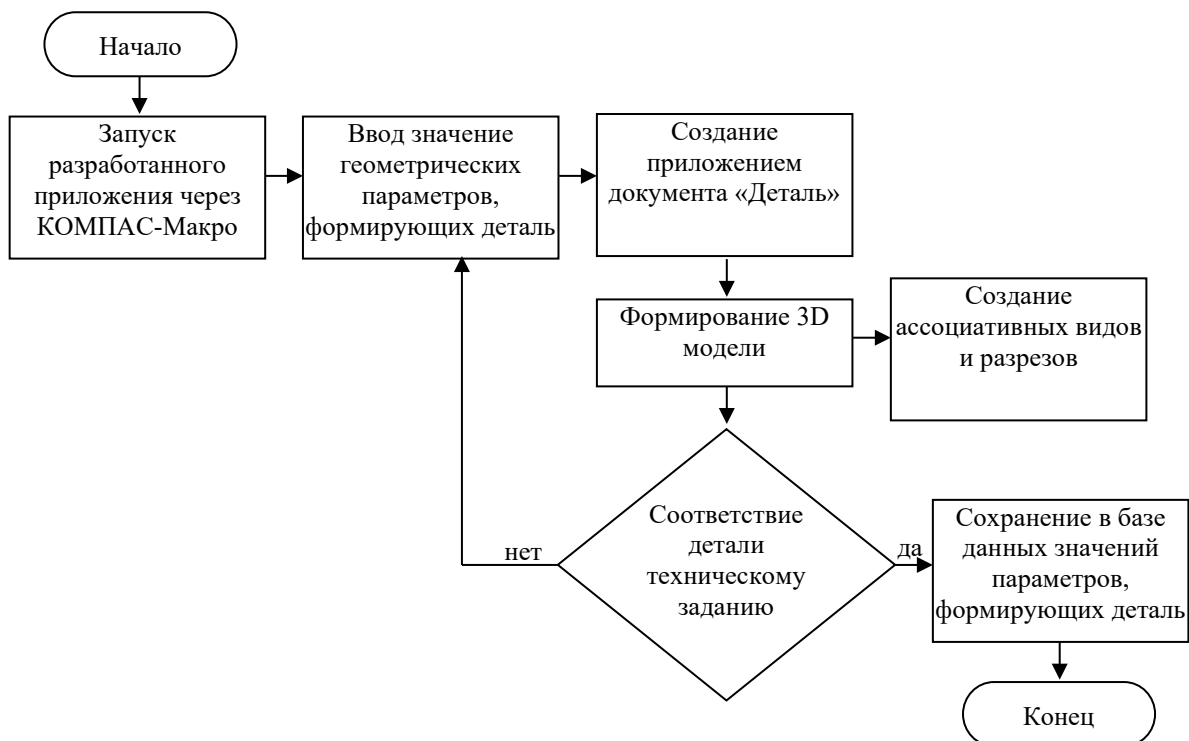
Начало

Запуск разработанного приложения через КОМПАС-Макро

Ввод значение геометрических параметров, формирующих деталь

Создание приложением документа «Деталь»

Формирование 3D модели

Создание ассоциативных видов и разрезов

Соответствие детали техническому заданию

нет

да

Сохранение в базе данных значений параметров, формирующих деталь

Конец